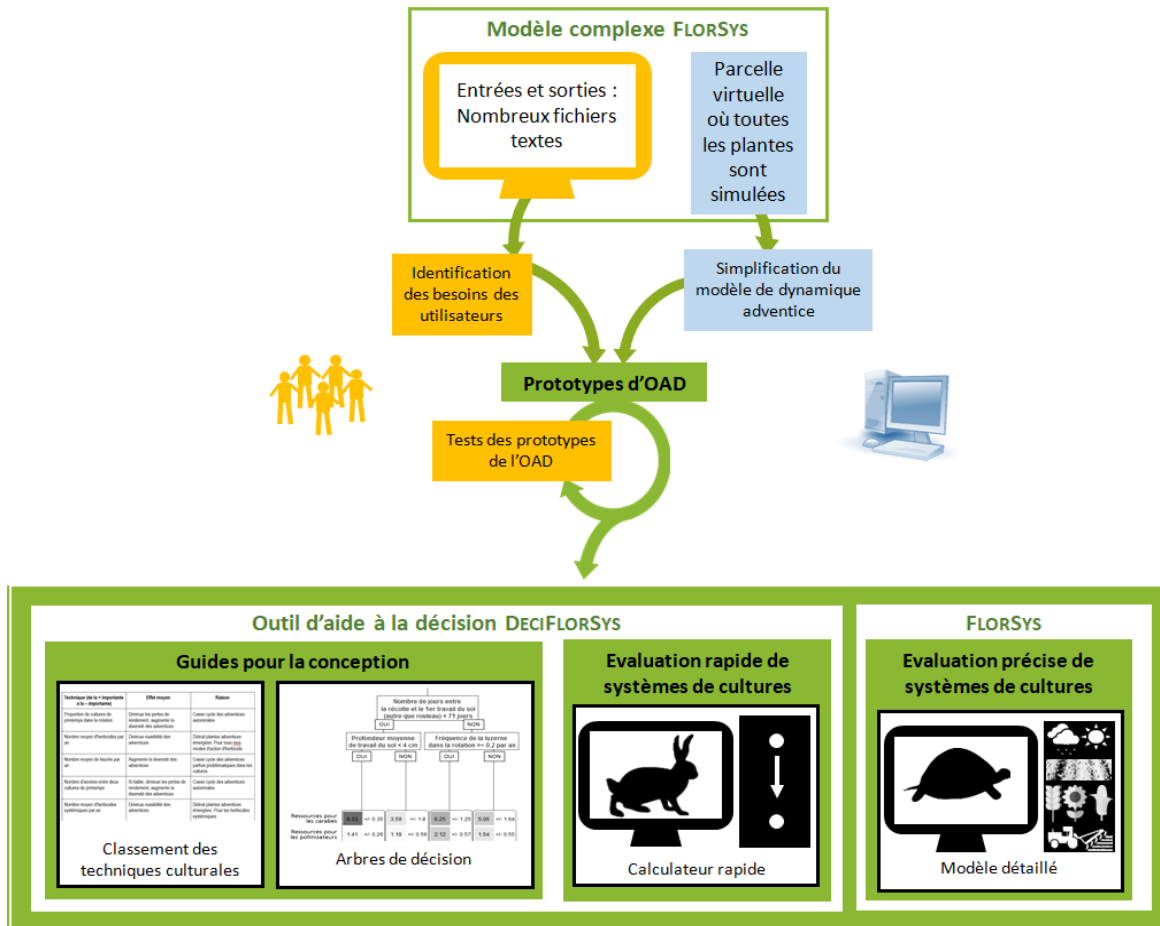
Modèle complexe FLORSYS

Entrées et sorties : Nombreux fichiers textes

Parcelle virtuelle où toutes les plantes sont simulées

Identification des besoins des utilisateurs

Simplification du modèle de dynamique adventice

Prototypes d'OAD

Tests des prototypes de l'OAD

Outil d'aide à la décision DECIFLORSYS

Guides pour la conception

| Technique (de la + importante à la - importante) | Effet moyen | Raison |
|---|---|---|
| Proportion de cultures de printemps dans la rotation | Diminue les pertes de rendement, augmente la diversité des adventices | Casse cycle des adventices automnales |
| Nombre moyen d'herbicides par an | Diminue nuisibilité des adventices | Détruit plantes adventices émergées. Pour tous les modes d'action d'herbicide |
| Nombre moyen de fauche par an | Augmente la diversité des adventices | Casse cycle des adventices parfois problématiques dans les cultures |
| Nombre d'années entre deux cultures de printemps | Si faible, diminue les pertes de rendement, augmente la diversité des adventices | Casse cycle des adventices automnales |
| Nombre moyen d'herbicides systémiques par an | Diminue nuisibilité des adventices | Détruit plantes adventices émergées. Pour les herbicides systémiques |

Classement des techniques culturales

Nombre de jours entre la récolte et le 1er travail du sol (autre que rouleau) < 71 jours
OUI
NON
Profondeur moyenne de travail du sol < 4 cm
Fréquence de la luzerne dans la rotation >= 0.2 par an
OUI NON OUI NON
Ressources pour les carabes 8.55 +/- 0.35 3.59 +/- 1.8 6.25 +/- 1.25 5.06 +/- 1.54
Ressources pour les pollinisateurs 1.41 +/- 0.26 1.18 +/- 0.58 2.12 +/- 0.57 1.54 +/- 0.55

Arbres de décision

Evaluation rapide de systèmes de cultures

Calculateur rapide

FLORSYS

Evaluation précise de systèmes de cultures

Modèle détaillé